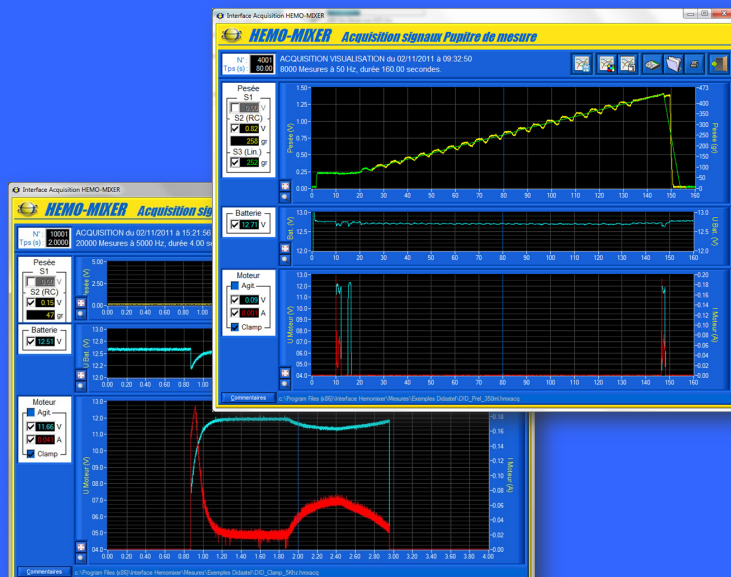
Interface Acquisition HEMO-MIXER

HEMO-MIXER Acquisition signaux Pupitre de mesure

N° 4001
Tps (s) 80.00

ACQUISITION VISUALISATION du 02/11/2011 à 09:32:50
8000 Mesures à 50 Hz, durée 160.00 secondes.

Pesée
S1
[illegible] V
S2 (RC)
0.82 V
250 gr
S3 (Lin.)
252 gr

Pesée (V)
1.50
1.25
1.00
0.75
0.50
0.25
0.00
0 10 20 30 40 50 60 70 80 90 100 110 120 130 140 150 160
Pesée (gr)
473
400
350
300
250
200
150
100
50
0

Batterie
12.71 V
Bat. (V)
13.0
12.5
12.0
U Bat. (V)

Moteur
Agit
0.00 V
0.001 A
Clamp

U Moteur (V)
12.0
11.0
10.0
9.0
8.0
7.0
6.0
5.0
4.0
3.0
2.0
1.0
0.0
0 10 20 30 40 50 60 70 80 90 100 110 120 130 140 150 160
I Moteur (A)
0.20
0.18
0.16
0.14
0.12
0.10
0.08
0.06
0.04
0.02
0.00

Commentaires
c:\Program Files (x86)\Interface Hemomixer\Mesures\Exemples Didactel\DID_Prel_350ml.hmxacq

Interface Acquisition HEMO-MIXER

HEMO-MIXER Acquisition sig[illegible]

N° 10001
Tps (s) 2.0000

ACQUISITION du 02/11/2011 à 15:21:56
20000 Mesures à 5000 Hz, durée 4.00 se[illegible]

Pesée
S1
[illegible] V
S2 (RC)
0.15 V
47 gr

Pesée (V)
5.00
2.50
0.00
0.00 0.20 0.40 0.60 0.80 1.00 1.20

Batterie
12.51 V
Bat. (V)
13.0
12.8
12.6
12.4
12.2
12.0
0.00 0.20 0.40 0.60 0.80 1.00 1.20

Moteur
Agit
11.66 V
0.043 A
Clamp

U Moteur (V)
12.0
11.0
10.0
9.0
8.0
7.0
6.0
5.0
4.0
0.00 0.20 0.40 0.60 0.80 1.00 1.20 1.40 1.60 1.80 2.00 2.20 2.40 2.60 2.80 3.00 3.20 3.40 3.60 3.80 4.00
I Moteur (A)
0.18
0.16
0.14
0.12
0.10
0.08
0.06
0.04
0.02
0.00

Commentaires
c:\Program Files (x86)\Interface Hemomixer\Mesures\Exemples Didactel\DID_Clamp_5Hz.hmxacq